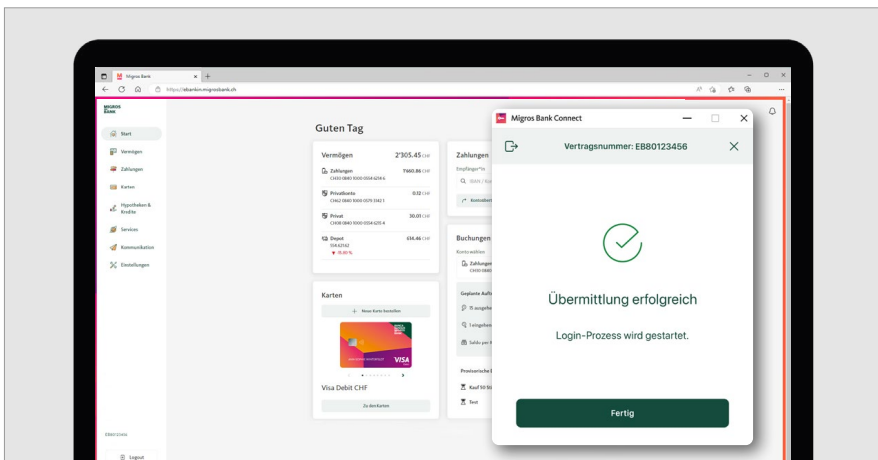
Migros Bank
https://ebanking.migrosbank.ch

MIGROS BANK

Start
Vermögen
Zahlungen
Karten
Hypotheken & Kredite
Services
Kommunikation
Einstellungen

Logout

Guten Tag

Vermögen 2'305.45 CHF
Zahlungen 1'460.86 CHF
Privatkonto 0.12 CHF
Privat 30.01 CHF
Depot 614.46 CHF
▼ -15.60 %

Karten
+ Neue Karte bestellen
VISA
Visa Debit CHF
Zu den Karten

Zahlungen
Empfänger*in
IBAN / Kon
Kontoübert

Buchungen
Konto wählen
Zahlungen

Geplante Aufträ
15 ausgehe
1 eingehen
Saldo per

Provisorische
Kauf 50 St
Test

Migros Bank Connect
Vertragsnummer: EB80123456

Übermittlung erfolgreich
Login-Prozess wird gestartet.

Fertig